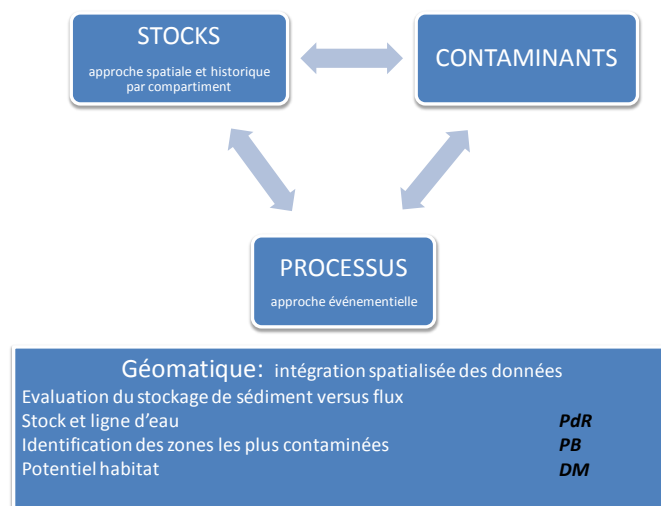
STOCKS

approche spatiale et historique par compartiment

CONTAMINANTS

PROCESSUS

approche événementielle

Géomatique: intégration spatialisée des données

Evaluation du stockage de sédiment versus flux

Stock et ligne d'eau *PdR*

Identification des zones les plus contaminées *PB*

Potentiel habitat *DM*